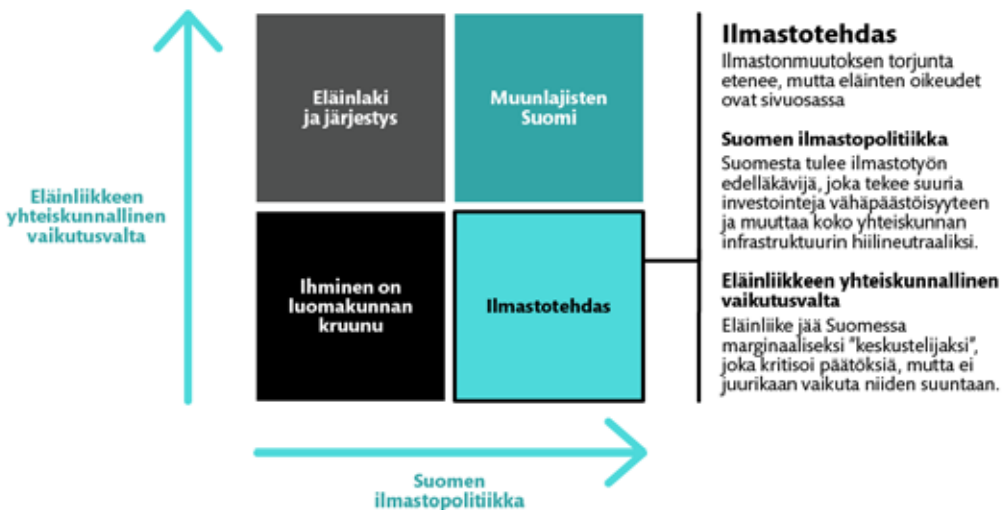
Eläinliikkeen yhteiskunnallinen vaikutusvalta

Eläinlaki ja järjestys

Muunlajisten Suomi

Ihminen on luomakunnan kruunu

Ilmastotehdas

Suomen ilmastopolitiikka

Ilmastotehdas
Ilmastonmuutoksen torjunta etenee, mutta eläinten oikeudet ovat sivuosassa

Suomen ilmastopolitiikka
Suomesta tulee ilmastotyön edelläkävijä, joka tekee suuria investointeja vähäpäästöisyyteen ja muuttaa koko yhteiskunnan infrastruktuurin hiilineutraaliksi.

Eläinliikkeen yhteiskunnallinen vaikutusvalta
Eläinliike jää Suomessa marginaaliseksi "keskustelijaksi", joka kritisoi päätöksiä, mutta ei juurikaan vaikuta niiden suuntaan.